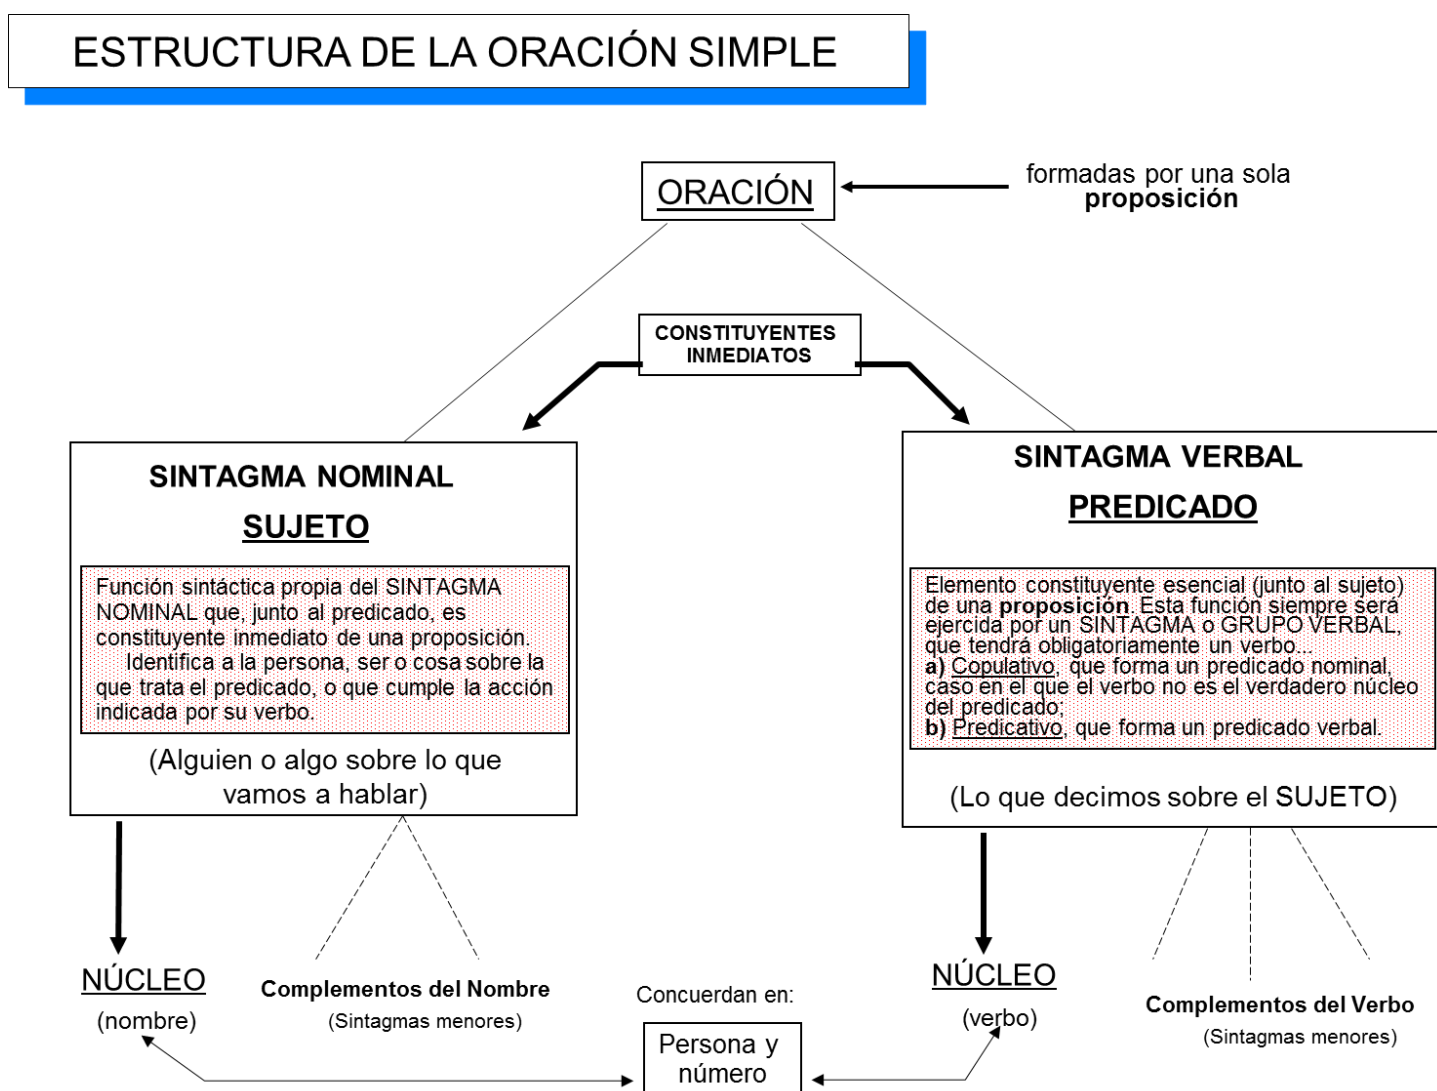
ESTRUCTURA DE LA ORACIÓN SIMPLE

ORACIÓN

formadas por una sola **proposición**

CONSTITUYENTES INMEDIATOS

SINTAGMA NOMINAL

SUJETO

Función sintáctica propia del SINTAGMA NOMINAL que, junto al predicado, es constituyente inmediato de una proposición.
Identifica a la persona, ser o cosa sobre la que trata el predicado, o que cumple la acción indicada por su verbo.

(Alguien o algo sobre lo que vamos a hablar)

SINTAGMA VERBAL

PREDICADO

Elemento constituyente esencial (junto al sujeto) de una **proposición**. Esta función siempre será ejercida por un SINTAGMA o GRUPO VERBAL, que tendrá obligatoriamente un verbo...
**a)** Copulativo, que forma un predicado nominal, caso en el que el verbo no es el verdadero núcleo del predicado;
**b)** Predicativo, que forma un predicado verbal.

(Lo que decimos sobre el SUJETO)

NÚCLEO
(nombre)

Complementos del Nombre
(Sintagmas menores)

Concuerdan en:
Persona y número

NÚCLEO
(verbo)

Complementos del Verbo
(Sintagmas menores)